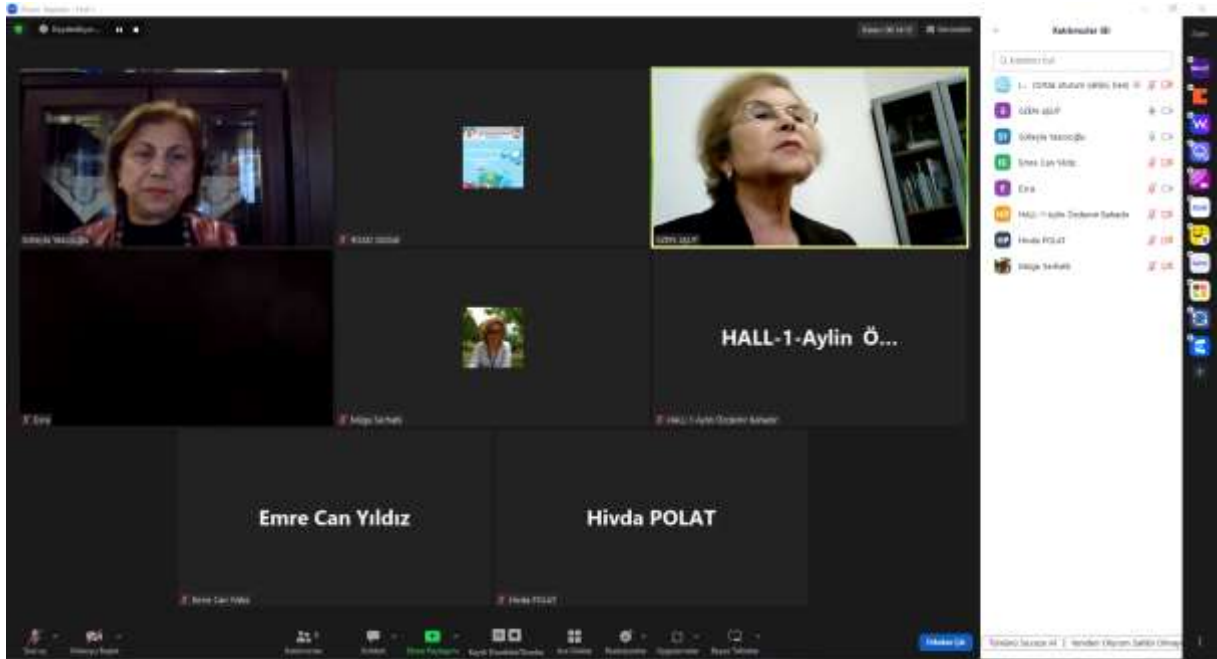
HALL-1-Aylin Ö...

Emre Can Yıldız

Hivda POLAT

Katılımcılar (8)

GİZEM UÇUT

Süheyla Yazıcıoğlu

Emre Can Yıldız

Esra

HALL-1-Aylin Özdemir Sabadu

Hivda POLAT

Müge Serhatlı

Emre Can Yıldız

Hivda POLAT

Esra

Müge Serhatlı

HALL-1-Aylin Özdemir Sabadu

Süheyla Yazıcıoğlu

GİZEM UÇUT

Tümünü Sessize Al